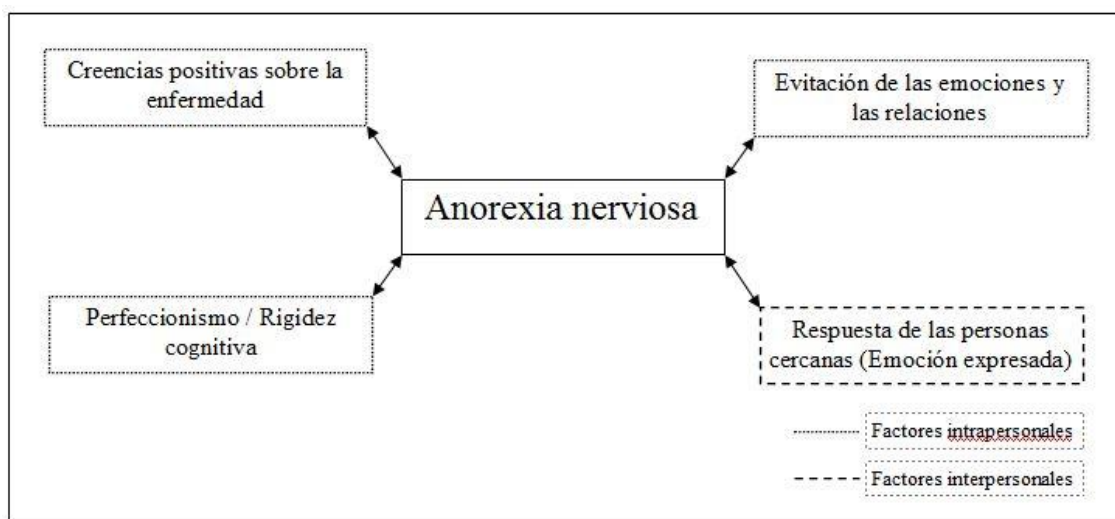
Creencias positivas sobre la enfermedad

Evitación de las emociones y las relaciones

Anorexia nerviosa

Perfeccionismo / Rigidez cognitiva

Respuesta de las personas cercanas (Emoción expresada)

Factores intrapersonales

Factores interpersonales